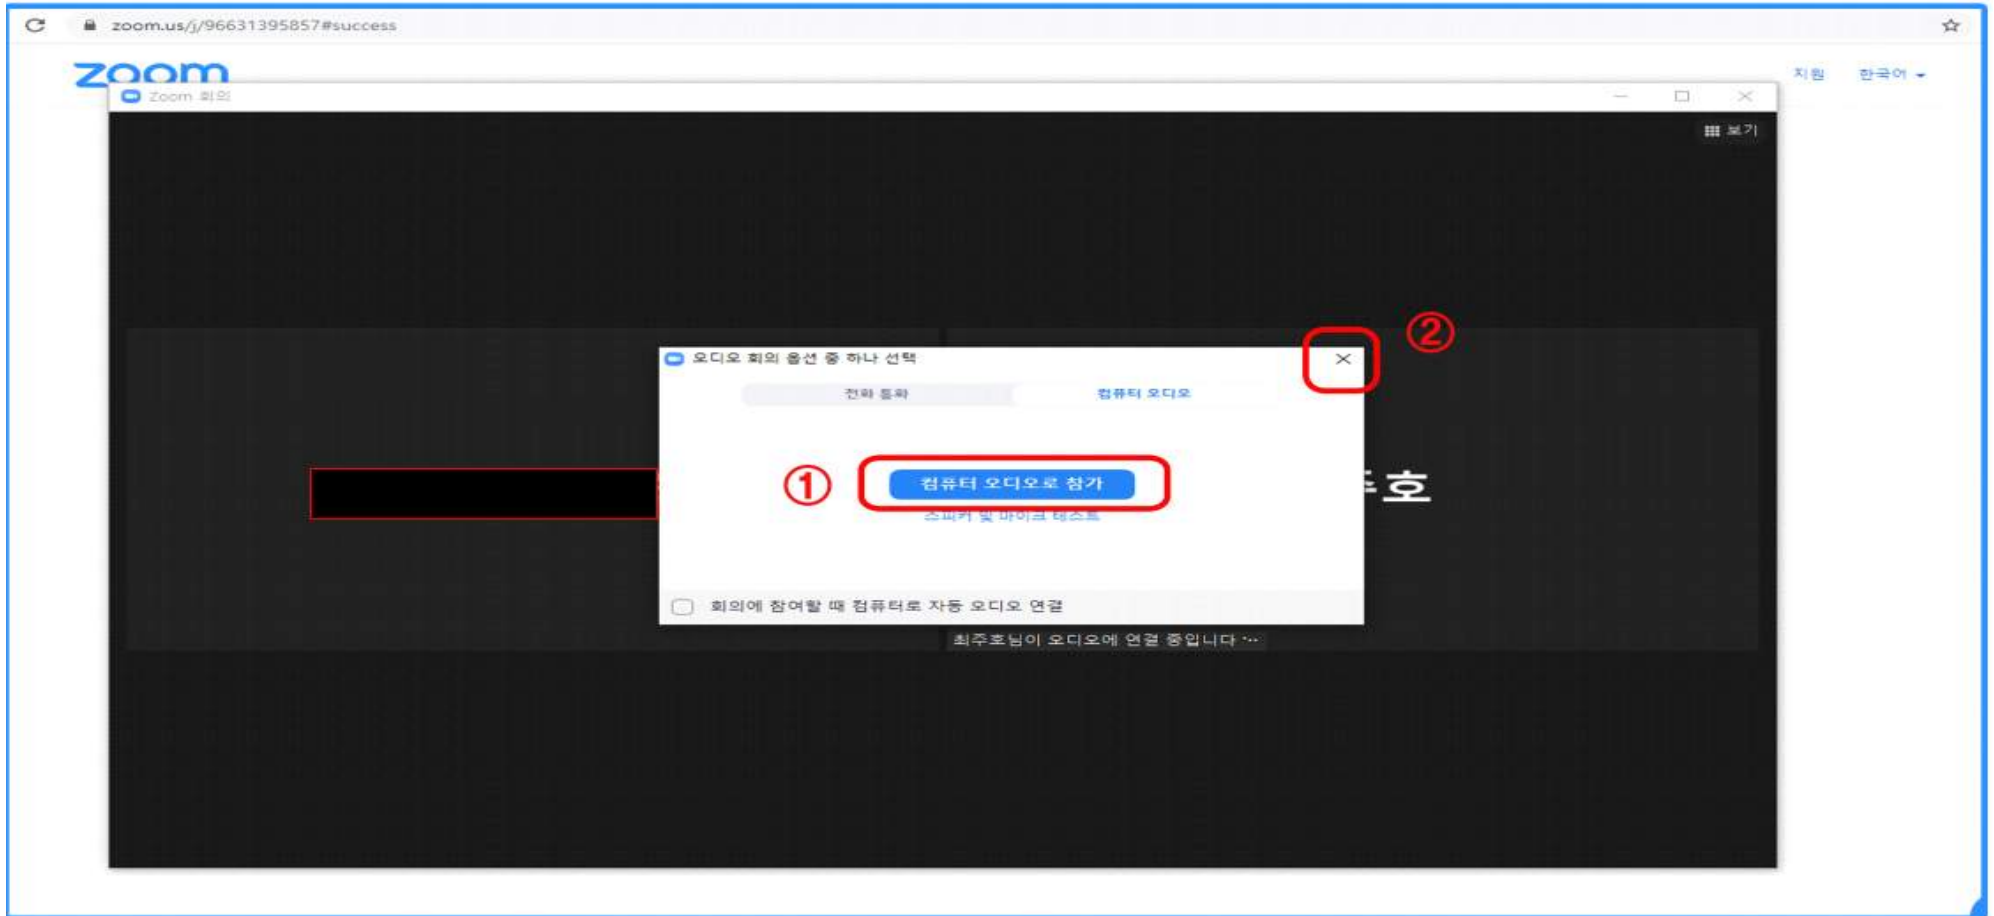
zoom.us/j/96631395857#success

zoom

지원 한국어

Zoom 회의

보기

오디오 회의 옵션 중 하나 선택

②

전화 통화 컴퓨터 오디오

①

컴퓨터 오디오로 참가

스피커 및 마이크 테스트

주호

회의에 참여할 때 컴퓨터로 자동 오디오 연결

최주호님이 오디오에 연결 중입니다 ...